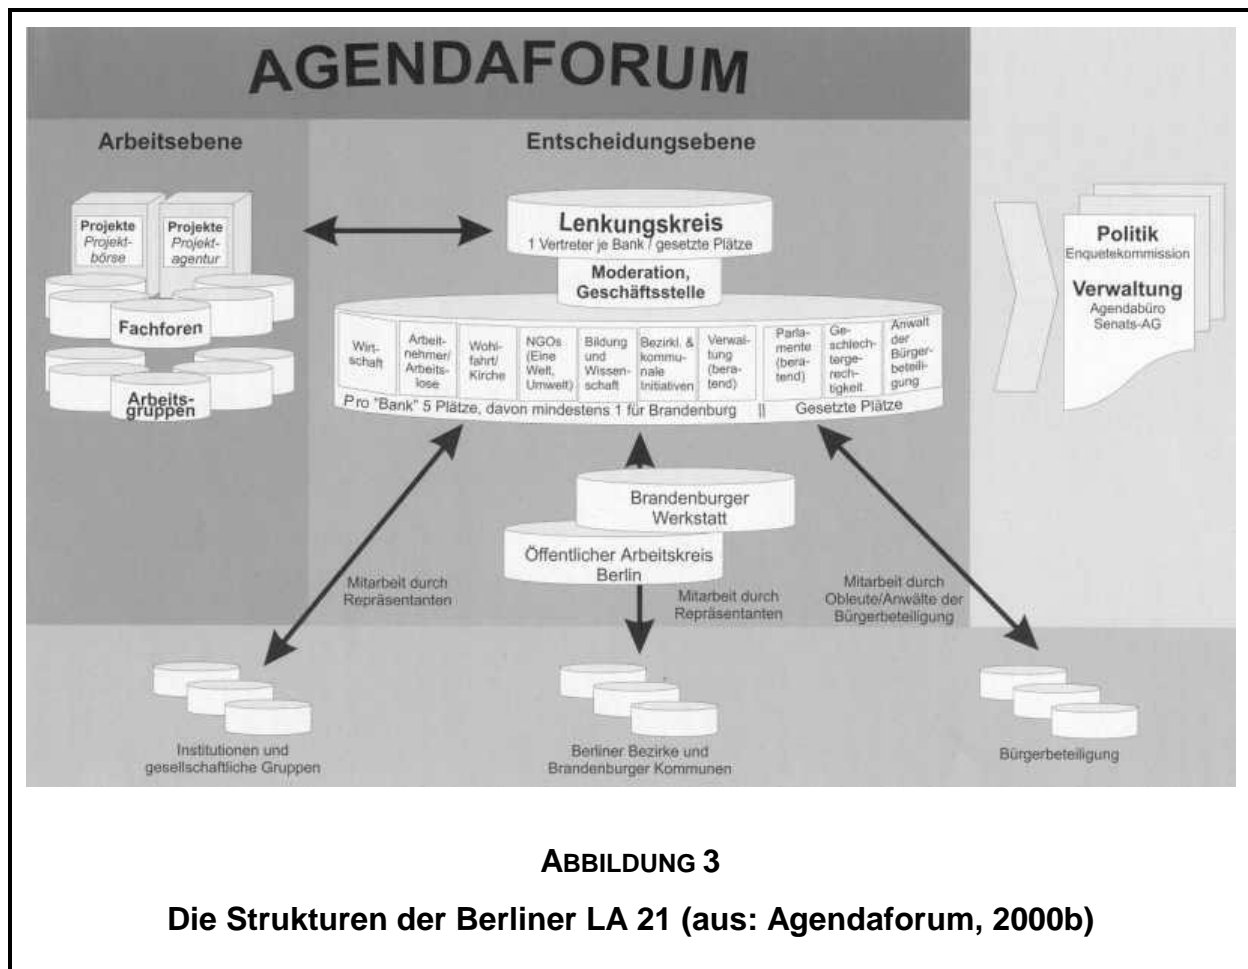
AGENDAFORUM

Arbeitsebene

Entscheidungsebene

Projekte Projektbörse

Projekte Projektagentur

Fachforen

Arbeitsgruppen

Lenkungskreis
1 Vertreter je Bank / gesetzte Plätze

Moderation, Geschäftsstelle

| Wirtschaft | Arbeitnehmer/ Arbeitslose | Wohlfahrt/ Kirche | NGOs (Eine Welt, Umwelt) | Bildung und Wissenschaft | Bezirkl. & kommunale Initiativen | Verwaltung (beratend) | Parlamente (beratend) | Geschlechtergerechtigkeit | Anwalt der Bürgerbeteiligung |
|---|---|---|---|---|---|---|---|---|---|

Pro "Bank" 5 Plätze, davon mindestens 1 für Brandenburg || Gesetzte Plätze

Politik
Enquetekommission

Verwaltung
Agendabüro
Senats-AG

Brandenburger Werkstatt

Öffentlicher Arbeitskreis Berlin

Mitarbeit durch Repräsentanten

Mitarbeit durch Repräsentanten

Mitarbeit durch Obleute/Anwälte der Bürgerbeteiligung

Institutionen und gesellschaftliche Gruppen

Berliner Bezirke und Brandenburger Kommunen

Bürgerbeteiligung

ABBILDUNG 3

Die Strukturen der Berliner LA 21 (aus: Agendaforum, 2000b)